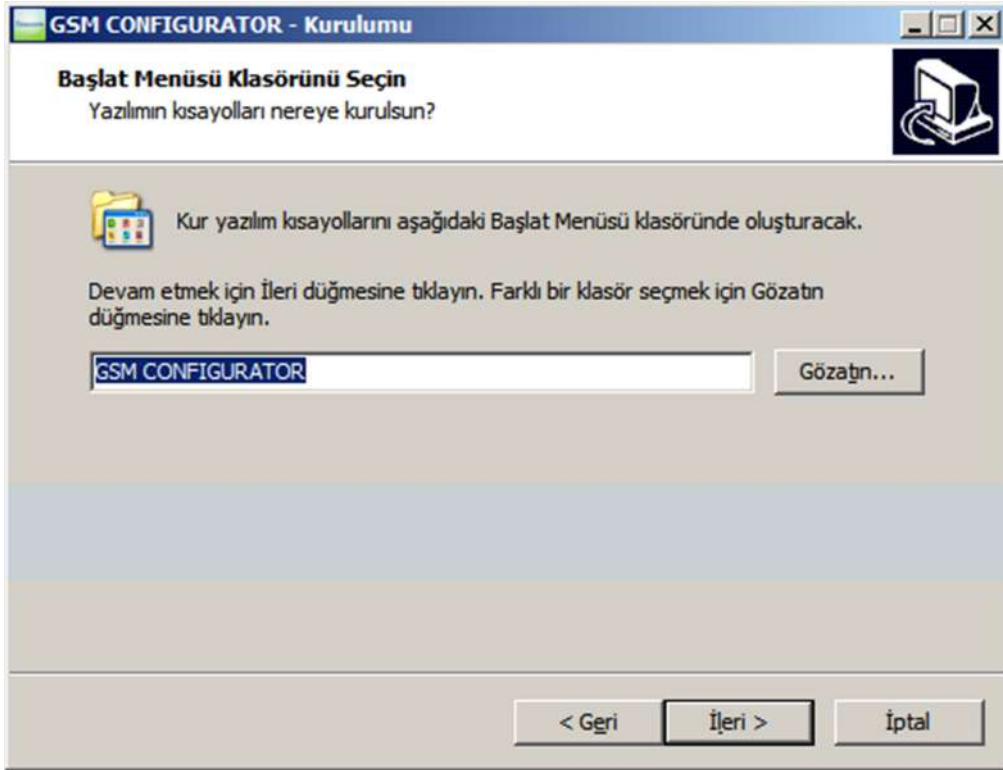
GSM CONFIGURATOR - Kurulumu

Başlat Menüsü Klasörünü Seçin
Yazılımın kısayolları nereye kurulsun?

Kur yazılım kısayollarını aşağıdaki Başlat Menüsü klasöründe oluşturacak.

Devam etmek için İleri düğmesine tıklayın. Farklı bir klasör seçmek için Gözatın düğmesine tıklayın.

GSM CONFIGURATOR

Gözatın...

< Geri

İleri >

İptal